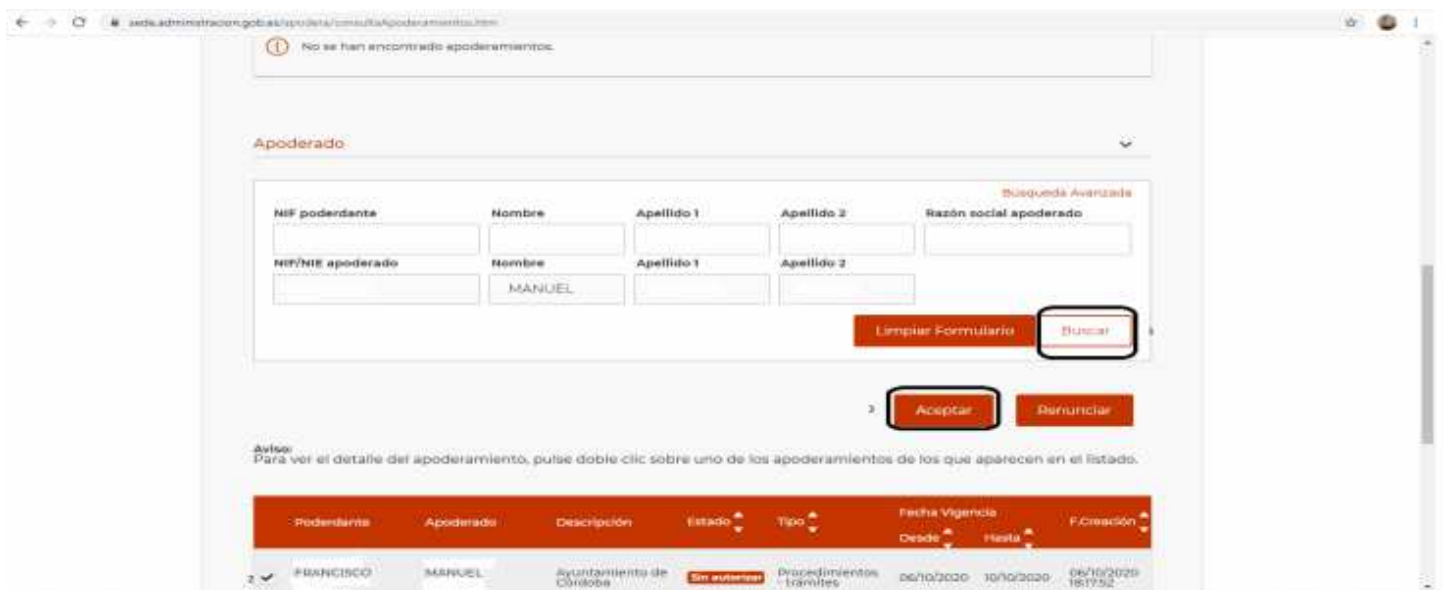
sede.administracion.gob.es/apodera/consultaApoderamientos.htm

No se han encontrado apoderamientos.

Apoderado

Búsqueda Avanzada

NIF poderdante
Nombre
Apellido 1
Apellido 2
Razón social apoderado

NIF/NIE apoderado
Nombre
Apellido 1
Apellido 2

MANUEL

Limpiar Formulario
Buscar

1

Aceptar
Renunciar

2

Aviso:
Para ver el detalle del apoderamiento, pulse doble clic sobre uno de los apoderamientos de los que aparecen en el listado.

| Poderdante | Apoderado | Descripción | Estado | Tipo | Fecha Vigencia Desde | Hasta | F.Creación |
|---|---|---|---|---|---|---|---|
| FRANCISCO | MANUEL | Ayuntamiento de Córdoba | Sin autorizar | Procedimientos - trámites | 06/10/2020 | 10/10/2020 | 06/10/2020 18:17:52 |